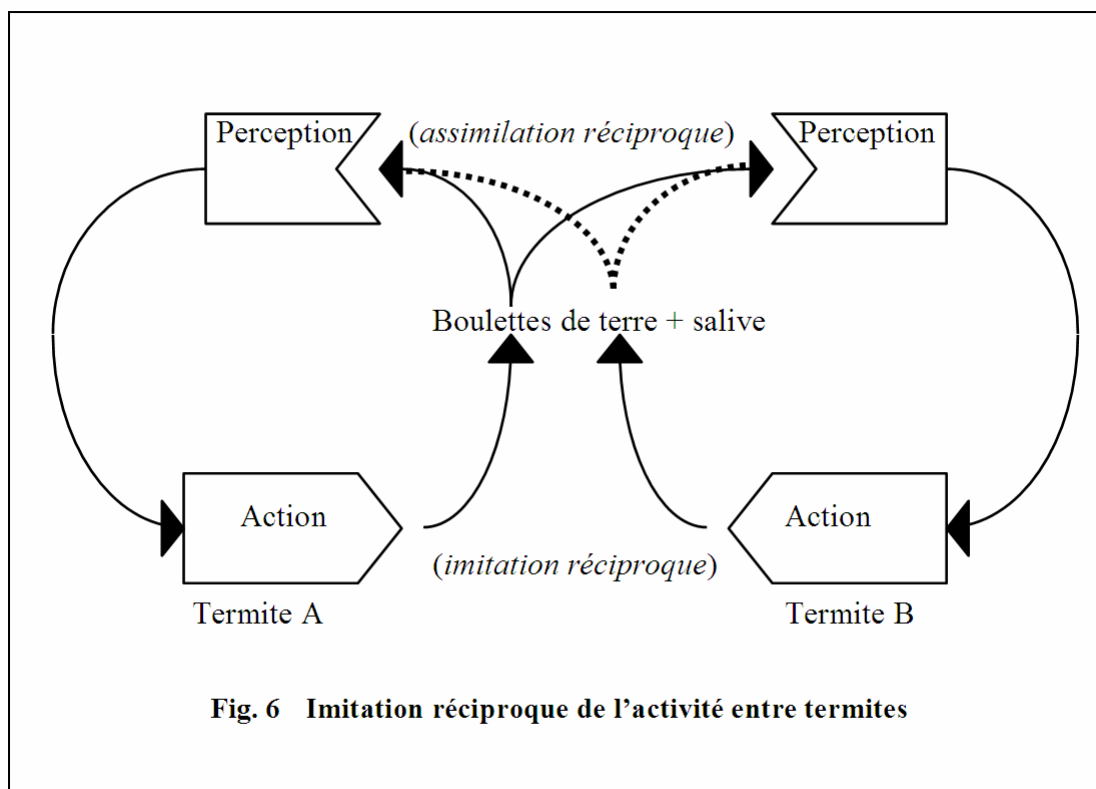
Perception

(*assimilation réciproque*)

Perception

Boulettes de terre + salive

Action

Action

(*imitation réciproque*)

Termite A

Termite B

**Fig. 6 Imitation réciproque de l'activité entre termites**